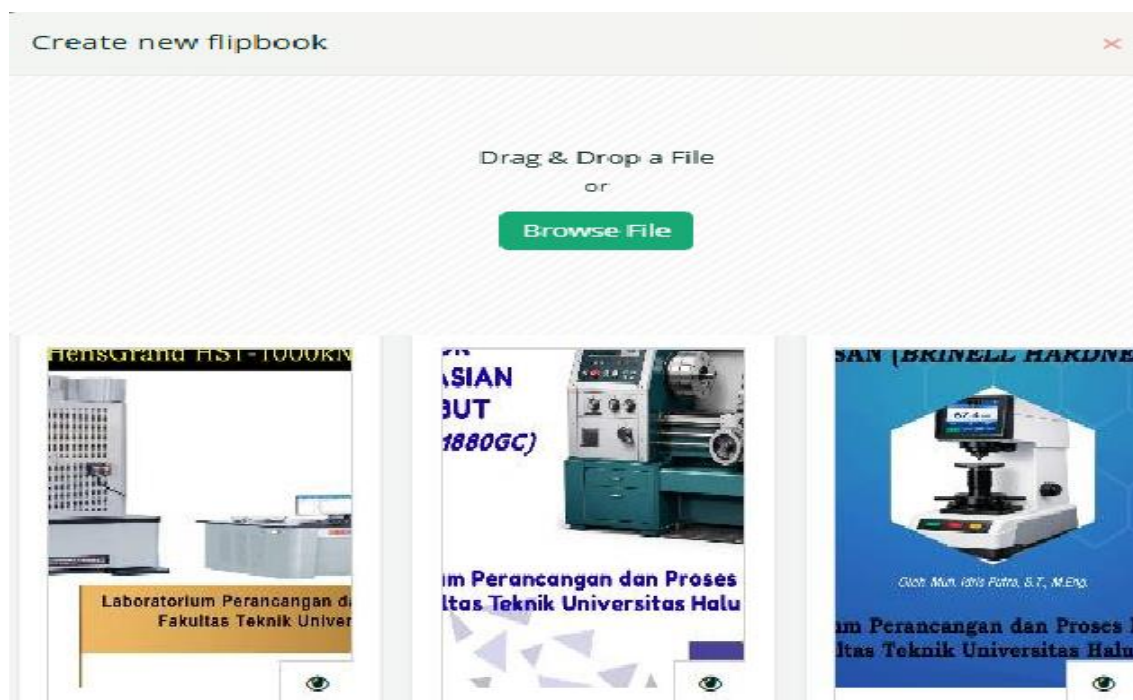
Create new flipbook

×

Drag & Drop a File
or
Browse File

HensGrand HST-1000kN

Laboratorium Perancangan d
Fakultas Teknik Univer

ASIAN
BUT
1880GC)

m Perancangan dan Proses
ltas Teknik Universitas Halu

SAN (BRINELL HARDNE

67.4

Oleh: Muh. Idris Putra, S.T., M.Eng.

m Perancangan dan Proses
ltas Teknik Universitas Halu